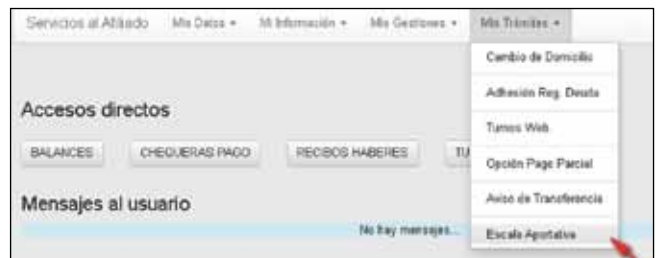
Servicios al Afiliado Mis Datos ▾ Mi Información ▾ Mis Gestiones ▾ Mis Trámites ▾

Cambio de Domicilio
Adhesión Reg. Deuda
Turnos Web
Opción Pago Parcial
Aviso de Transferencia
Escala Aportativa

Accesos directos

BALANCES CHEQUERAS PAGO RECIBOS HABERES TU

Mensajes al usuario

No hay mensajes...